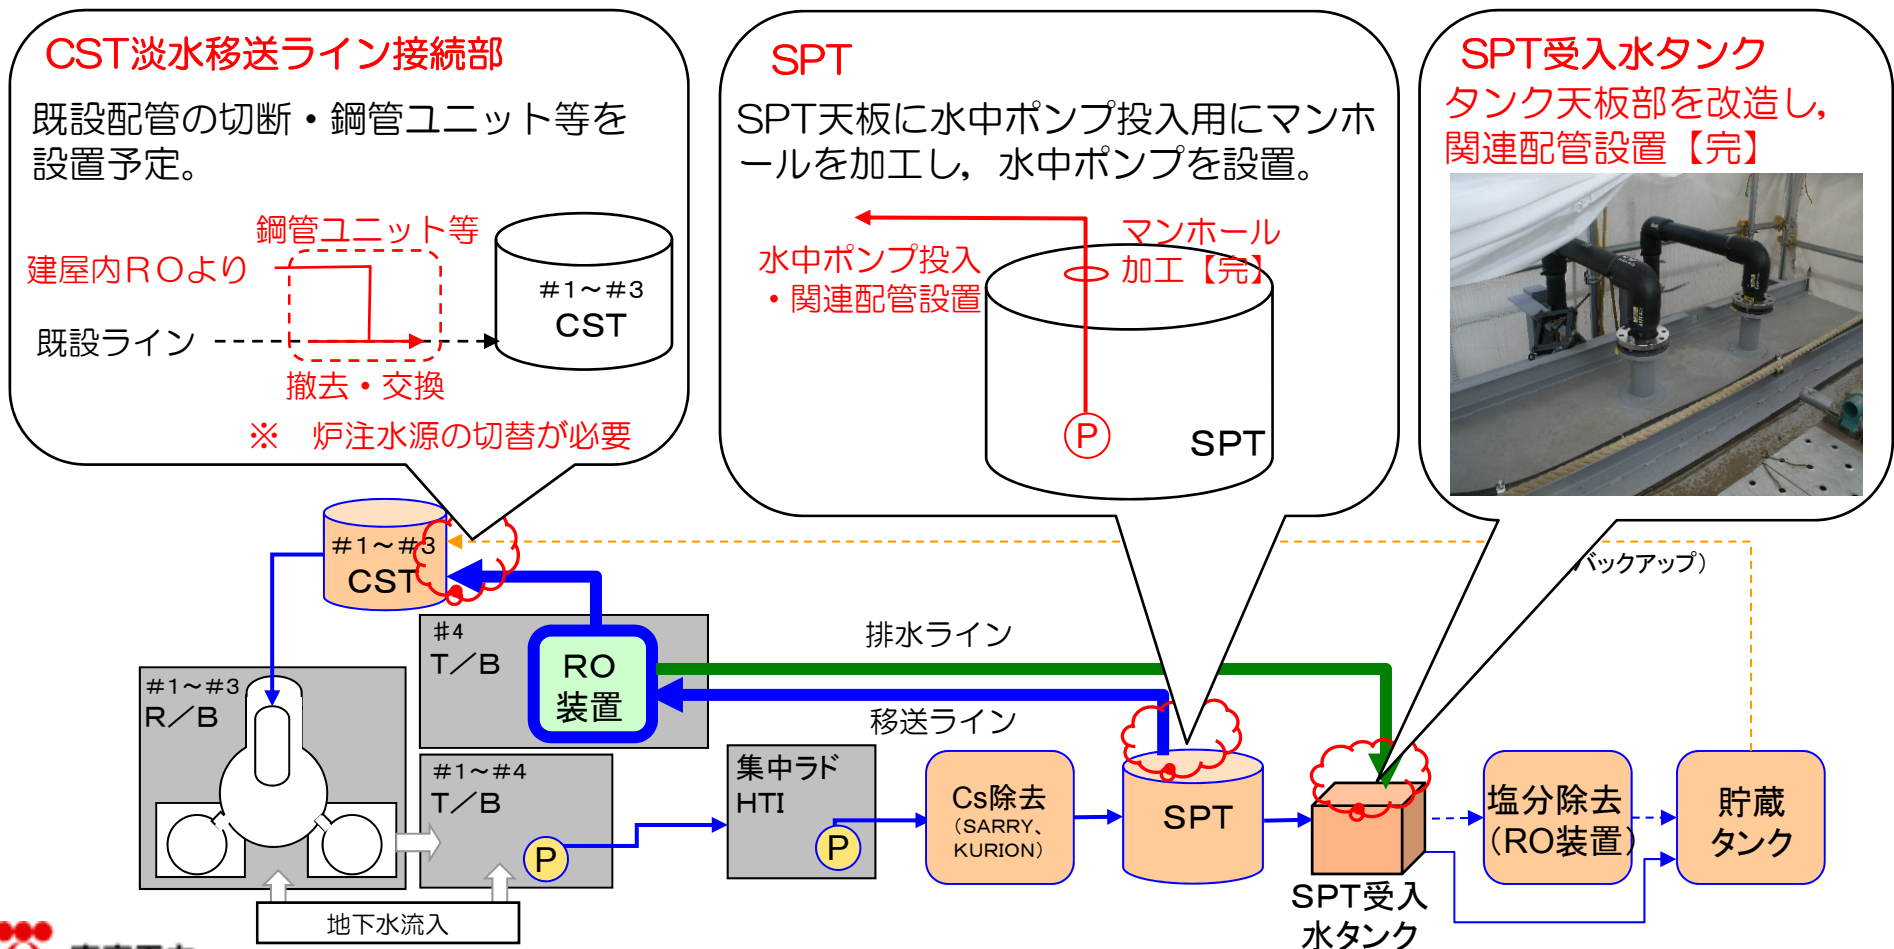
CST淡水移送ライン接続部

既設配管の切断・鋼管ユニット等を設置予定。

鋼管ユニット等

建屋内ROより

既設ライン

#1～#3
CST

撤去・交換

※　炉注水源の切替が必要

SPT

SPT天板に水中ポンプ投入用にマンホールを加工し，水中ポンプを設置。

水中ポンプ投入
・関連配管設置

マンホール
加工【完】

P

SPT

SPT受入水タンク

タンク天板部を改造し，関連配管設置【完】

#1～#3
CST

バックアップ）

#4
T／B

RO
装置

排水ライン

移送ライン

#1～#3
R／B

#1～#4
T／B

P

集中ラド
HTI

P

Cs除去
(SARRY、KURION)

SPT

SPT受入
水タンク

塩分除去
(RO装置)

貯蔵
タンク

地下水流入